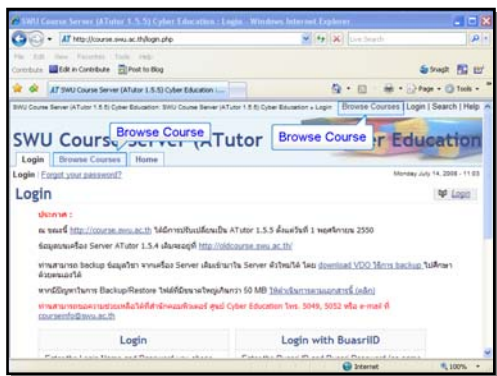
SWU Course Server (ATutor 1.5.5) Cyber Education : Login - Windows Internet Explorer

http://course.swu.ac.th/login.php

Live Search

File Edit View Favorites Tools Help

Contribute Edit in Contribute Post to Blog

SnagIt

SWU Course Server (ATutor 1.5.5) Cyber Education ...

Page Tools

SWU Course Server (ATutor 1.5.5) Cyber Education: SWU Course Server (ATutor 1.5.5) Cyber Education » Login

Browse Courses | Login | Search | Help

SWU Course Server (ATutor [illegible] Education

Browse Course

Browse Course

Login | Browse Courses | Home

Login | Forgot your password?

Monday July 14, 2008 - 11:03

Login

Login

ประกาศ :

ณ ขณะนี้ http://course.swu.ac.th ได้มีการปรับเปลี่ยนเป็น ATutor 1.5.5 ตั้งแต่วันที่ 1 พฤศจิกายน 2550

ข้อมูลบนเครื่อง Server ATutor 1.5.4 เดิมอยู่ที่ http://oldcourse.swu.ac.th/

ท่านสามารถ backup ข้อมูลวิชา จากเครื่อง Server เดิมเข้ามาใน Server ตัวใหม่ได้ โดย download VDO วิธีการ backup ไปศึกษาด้วยตนเองได้

หากมีปัญหาในการ Backup/Restore ไฟล์ที่มีขนาดใหญ่เกินกว่า 50 MB ให้ดำเนินการตามเอกสารนี้ (คลิก)

ท่านสามารถขอความช่วยเหลือได้ที่สำนักคอมพิวเตอร์ ศูนย์ Cyber Education โทร. 5049, 5052 หรือ e-mail ที่ courseinfo@swu.ac.th

Login

Login with BuasriID

Internet

100%